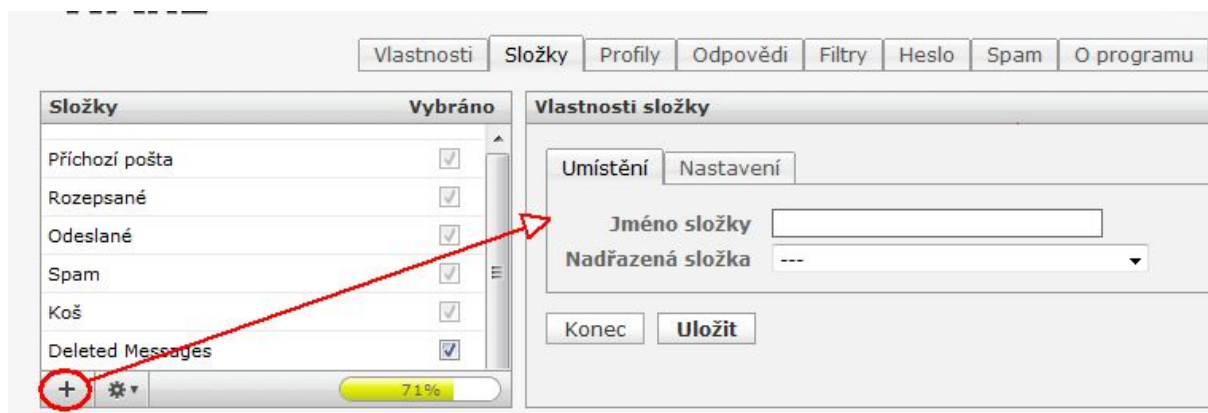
Vlastnosti | Složky | Profily | Odpovědi | Filtry | Heslo | Spam | O programu

| Složky | Vybráno |
|---|---|
| Příchozí pošta | ✓ |
| Rozepsané | ✓ |
| Odeslané | ✓ |
| Spam | ✓ |
| Koš | ✓ |
| Deleted Messages | ✓ |

+ 71%

Vlastnosti složky

Umístění | Nastavení

Jméno složky

Nadřazená složka ---

Konec Uložit